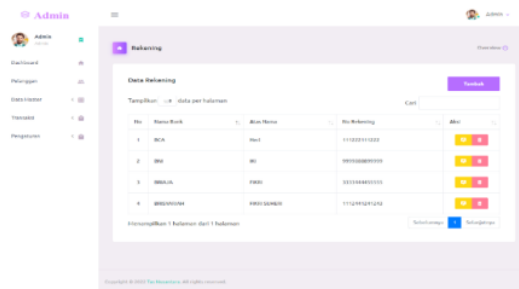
Admin

Admin
Online

Dashboard

Pelanggan

Data Master

Transaksi

Pengaturan

ADMIN

Rekening

Dasboard

Data Rekening

Tambah

Tampilkan 10 data per halaman

Cari

| No | Nama Bank | Atas Nama | No Rekening | Aksi |
|---|---|---|---|---|
| 1 | BCA | Reri | 111222111222 | |
| 2 | BNI | RI | 999888889999 | |
| 3 | BRIAUA | FIKRI | 333344445555 | |
| 4 | BRISYARIAH | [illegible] | 1112991231212 | |

Menampilkan 1 halaman dari 1 halaman

Sebelumnya 1 Selanjutnya

Copyright © 2020 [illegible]. All rights reserved.